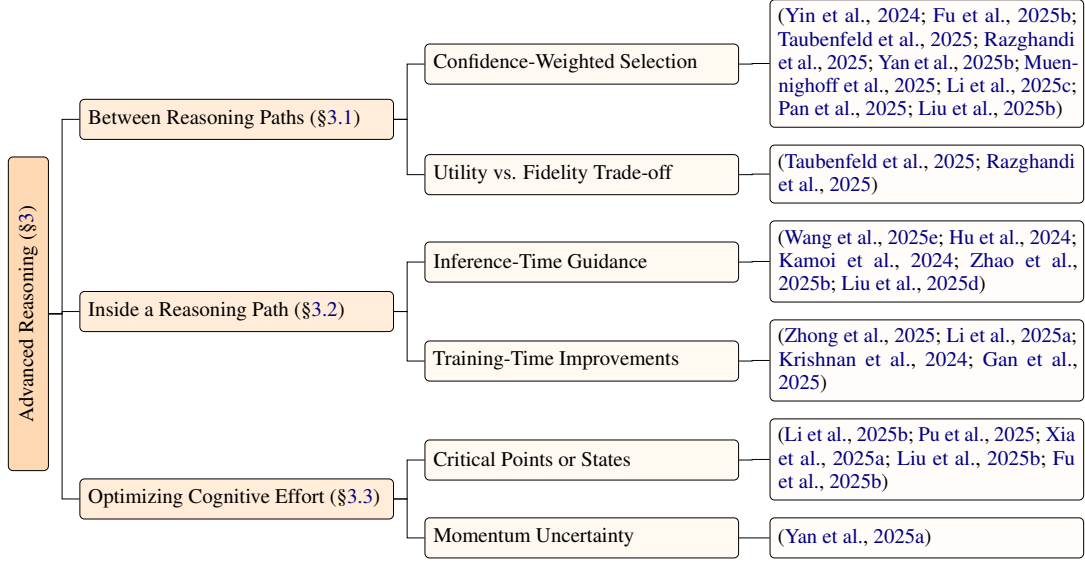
Advanced Reasoning (§3)

Between Reasoning Paths (§3.1)

Confidence-Weighted Selection

(Yin et al., 2024; Fu et al., 2025b; Taubenfeld et al., 2025; Razghandi et al., 2025; Yan et al., 2025b; Muennighoff et al., 2025; Li et al., 2025c; Pan et al., 2025; Liu et al., 2025b)

Utility vs. Fidelity Trade-off

(Taubenfeld et al., 2025; Razghandi et al., 2025)

Inside a Reasoning Path (§3.2)

Inference-Time Guidance

(Wang et al., 2025e; Hu et al., 2024; Kamoi et al., 2024; Zhao et al., 2025b; Liu et al., 2025d)

Training-Time Improvements

(Zhong et al., 2025; Li et al., 2025a; Krishnan et al., 2024; Gan et al., 2025)

Optimizing Cognitive Effort (§3.3)

Critical Points or States

(Li et al., 2025b; Pu et al., 2025; Xia et al., 2025a; Liu et al., 2025b; Fu et al., 2025b)

Momentum Uncertainty

(Yan et al., 2025a)